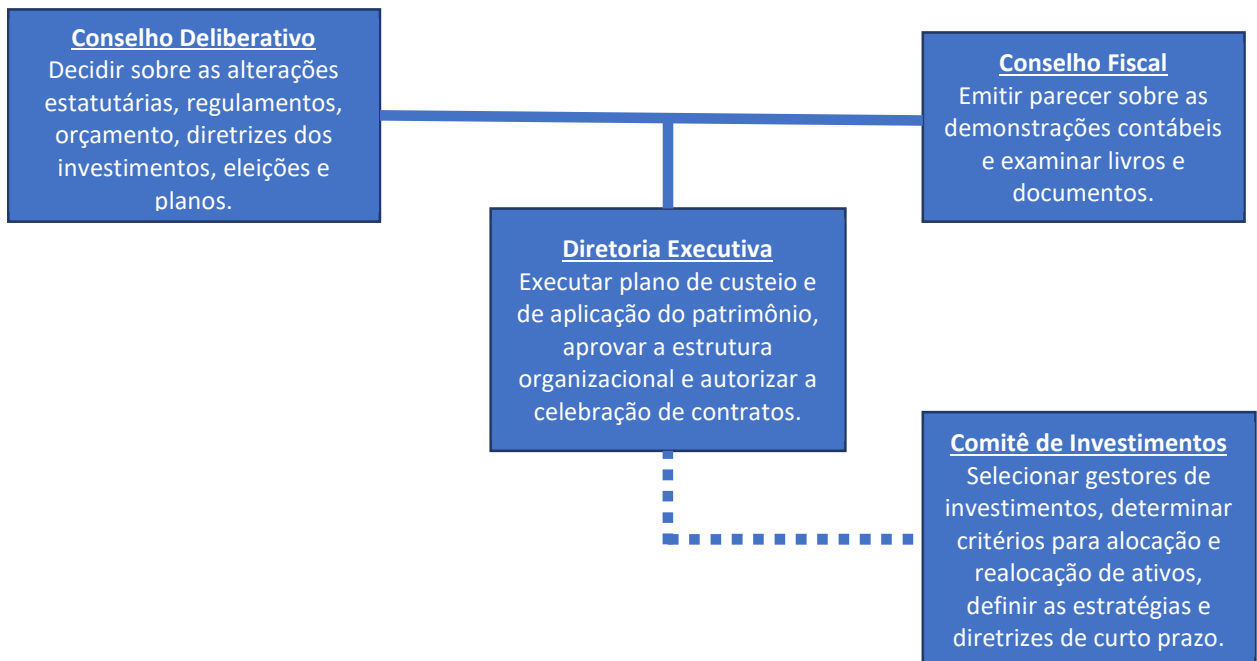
Conselho Deliberativo
Decidir sobre as alterações estatutárias, regulamentos, orçamento, diretrizes dos investimentos, eleições e planos.

Conselho Fiscal
Emitir parecer sobre as demonstrações contábeis e examinar livros e documentos.

Diretoria Executiva
Executar plano de custeio e de aplicação do patrimônio, aprovar a estrutura organizacional e autorizar a celebração de contratos.

Comitê de Investimentos
Selecionar gestores de investimentos, determinar critérios para alocação e realocação de ativos, definir as estratégias e diretrizes de curto prazo.